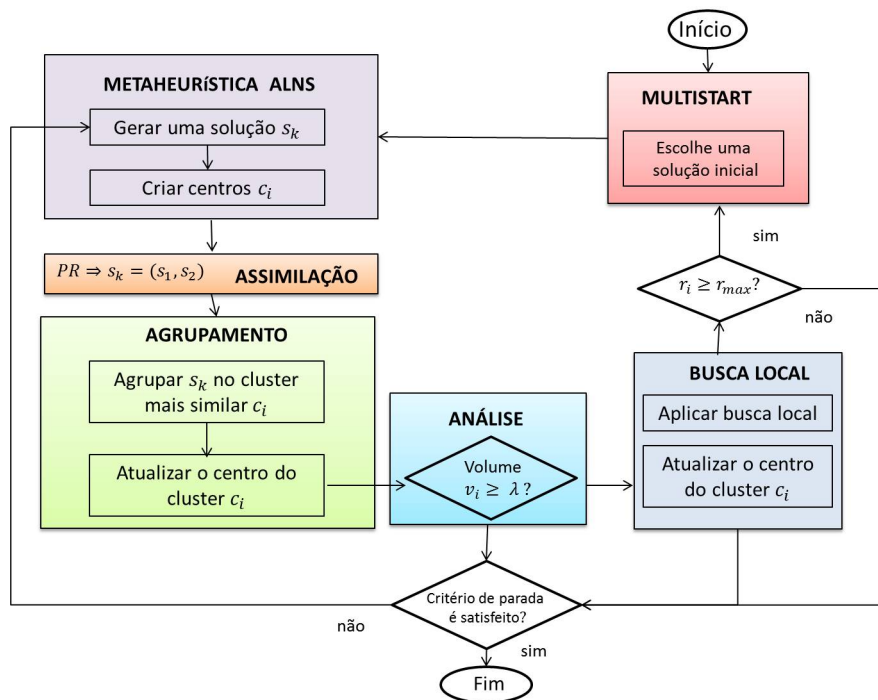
Início

METAHEURíSTICA ALNS

Gerar uma solução $s_k$

Criar centros $c_i$

MULTISTART

Escolhe uma solução inicial

sim

$r_i \geq r_{max}$?

não

$PR \Rightarrow s_k = (s_1, s_2)$ ASSIMILAÇÃO

AGRUPAMENTO

Agrupar $s_k$ no cluster mais similar $c_i$

Atualizar o centro do cluster $c_i$

ANÁLISE

Volume $v_i \geq \lambda$?

BUSCA LOCAL

Aplicar busca local

Atualizar o centro do cluster $c_i$

Critério de parada é satisfeito?

não

sim

Fim